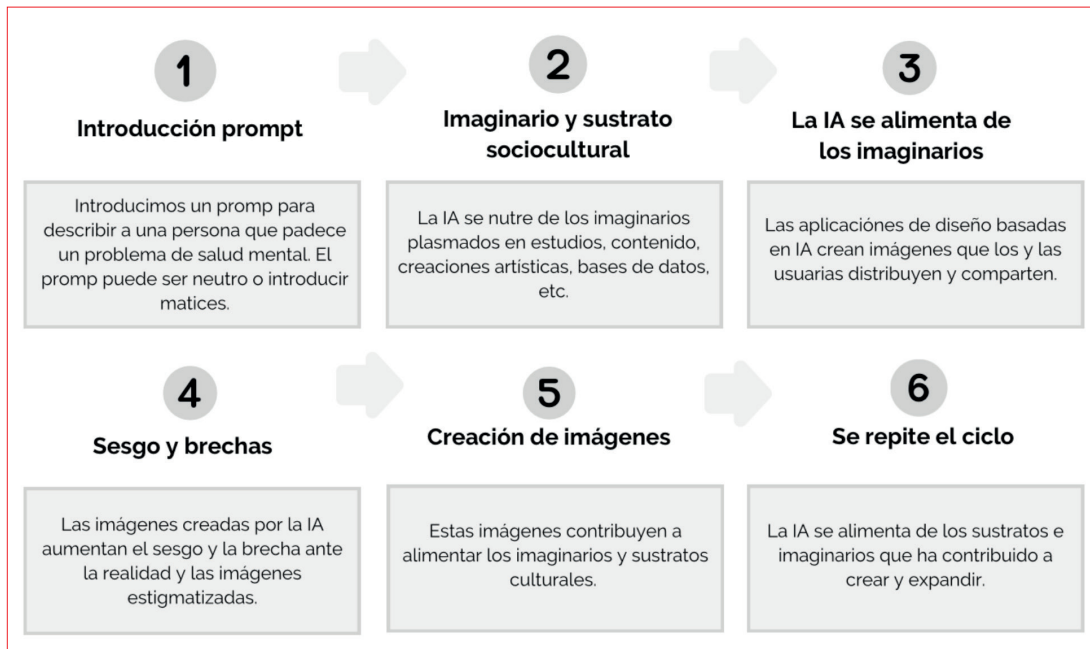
1

Introducción prompt

Introducimos un promp para describir a una persona que padece un problema de salud mental. El promp puede ser neutro o introducir matices.

2

Imaginario y sustrato sociocultural

La IA se nutre de los imaginarios plasmados en estudios, contenido, creaciones artísticas, bases de datos, etc.

3

La IA se alimenta de los imaginarios

Las aplicaciónes de diseño basadas en IA crean imágenes que los y las usuarias distribuyen y comparten.

4

Sesgo y brechas

Las imágenes creadas por la IA aumentan el sesgo y la brecha ante la realidad y las imágenes estigmatizadas.

5

Creación de imágenes

Estas imágenes contribuyen a alimentar los imaginarios y sustratos culturales.

6

Se repite el ciclo

La IA se alimenta de los sustratos e imaginarios que ha contribuido a crear y expandir.